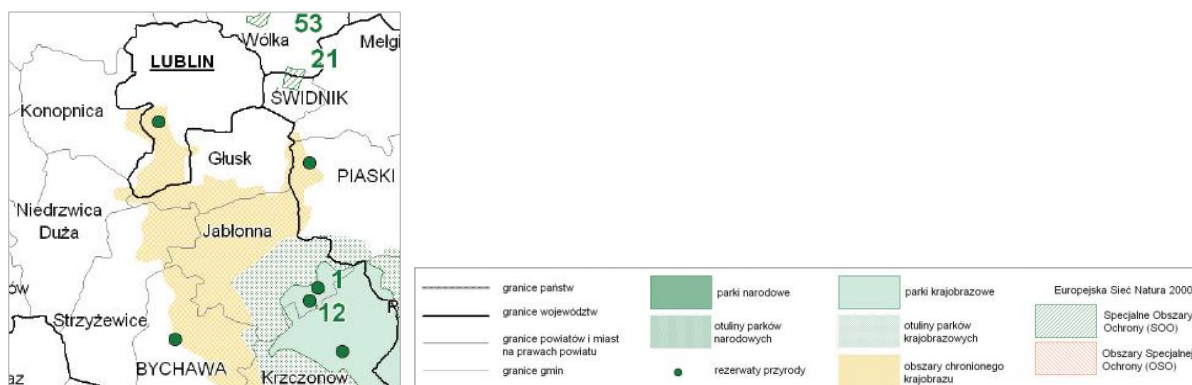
53
Wólka
Mełgi
LUBLIN
21
ŚWIDNIK
Konopnica
Głusk
PIASKI
Niedrzwica Duża
Jabłonna
ów
1
R
12
Strzyżewice
BYCHAWA
az
Krzczonów

granice państw
granice województw
granice powiatów i miast na prawach powiatu
granice gmin
parki narodowe
otuliny parków narodowych
rezerwaty przyrody
parki krajobrazowe
otuliny parków krajobrazowych
obszary chronionego krajobrazu
Europejska Sieć Natura 2000
Specjalne Obszary Ochrony (SOO)
Obszary Specjalnej Ochrony (OSO)